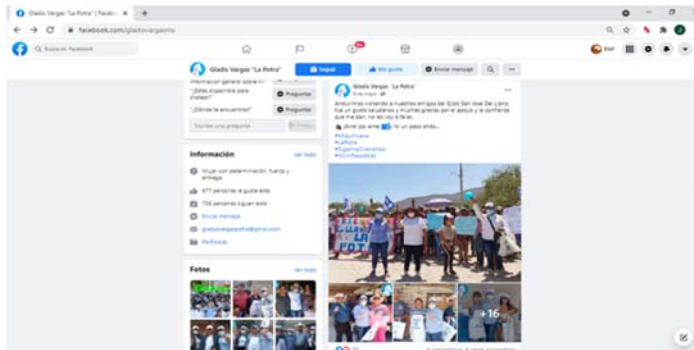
Gladis Vargas "La Potra" | Faceb... ×

facebook.com/gladisvargasvila

Buscar en Facebook

Gladis Vargas "La Potra"

Seguir

Me gusta

Enviar mensaje

Información general sobre ...

¿Están disponibles para chatear?

Preguntar

¿Dónde se encuentran?

Preguntar

Escribe una pregunta

Enviar

Información

Ver todo

Viajar con determinación, fuerza y entrega

677 personas les gusta esto

756 personas siguen esto

Enviar mensaje

gladisvargasapotra@gmail.com

Político(a)

Fotos

Ver todo

Gladis Vargas "La Potra"

6 de mayo

Anduvimos visitando a nuestros amigos del Ejido San José De Lorio, fue un gusto saludarles y muchas gracias por el apoyo y la confianza que me dan, no les voy a fallar.

¡Vivir por ama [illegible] ni un paso atrás...

#Huautlaverde
#LaPotra
#Sigamos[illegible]
#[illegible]

+16